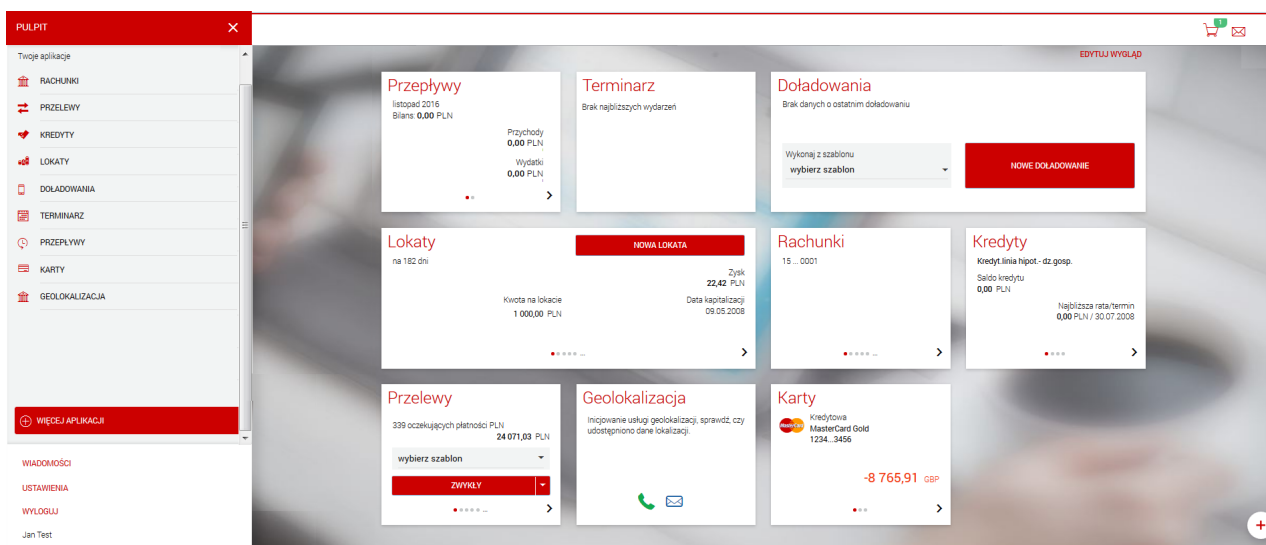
PULPIT
Twoje aplikacje
RACHUNKI
PRZELEWY
KREDYTY
LOKATY
DOŁADOWANIA
TERMINARZ
PRZEPŁYWY
KARTY
GEOLOKALIZACJA
WIĘCEJ APLIKACJI
WIADOMOŚCI
USTAWIENIA
WYLOGUJ
Jan Test

1

EDYTUJ WYGLĄD

Przepływy
listopad 2016
Bilans: 0,00 PLN
Przychody
0,00 PLN
Wydatki
0,00 PLN

Terminarz
Brak najbliższych wydarzeń

Doładowania
Brak danych o ostatnim doładowaniu
Wykonaj z szablonu
wybierz szablon
NOWE DOŁADOWANIE

Lokaty
na 182 dni
NOWA LOKATA
Zysk
22,42 PLN
Kwota na lokacie
1 000,00 PLN
Data kapitalizacji
09.05.2008

Rachunki
15 ... 0001

Kredyty
Kredyt.linia hipot.- dz.gosp.
Saldo kredytu
0,00 PLN
Najbliższa rata/termin
0,00 PLN / 30.07.2008

Przelewy
339 oczekujących płatności PLN
24 071,03 PLN
wybierz szablon
ZWYKŁY

Geolokalizacja
Inicjowanie usługi geolokalizacji, sprawdź, czy udostępniono dane lokalizacji.

Karty
Kredytowa
MasterCard Gold
1234...3456
-8 765,91 GBP